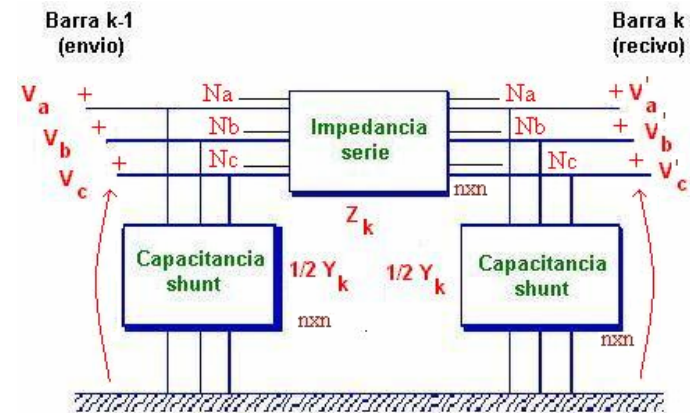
Barra k-1
(envio)

Barra k
(recivo)

$V_a$ +
$V_b$ +
$V_c$ +

Na
Nb
Nc

Impedancia serie

nxn

Na
Nb
Nc

+ $V'_a$
+ $V'_b$
+ $V'_c$

$Z_k$

Capacitancia shunt

1/2 $Y_k$

nxn

1/2 $Y_k$

Capacitancia shunt

nxn